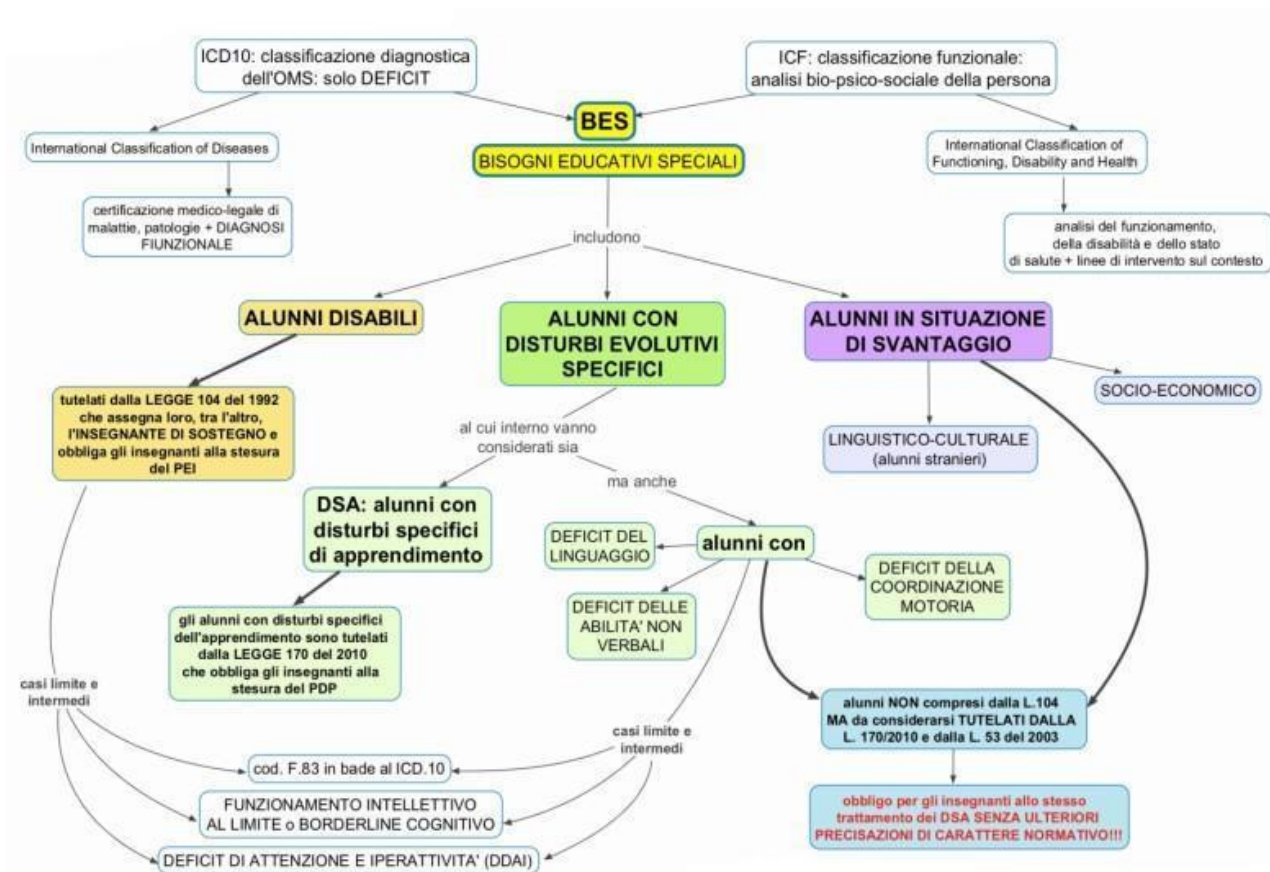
ICD10: classificazione diagnostica dell'OMS: solo DEFICIT

ICF: classificazione funzionale: analisi bio-psico-sociale della persona

BES

BISOGNI EDUCATIVI SPECIALI

International Classification of Diseases

certificazione medico-legale di malattie, patologie + DIAGNOSI FIUNZIONALE

International Classification of Functioning, Disability and Health

analisi del funzionamento, della disabilità e dello stato di salute + linee di intervento sul contesto

includono

ALUNNI DISABILI

ALUNNI CON DISTURBI EVOLUTIVI SPECIFICI

ALUNNI IN SITUAZIONE DI SVANTAGGIO

tutelati dalla LEGGE 104 del 1992 che assegna loro, tra l'altro, l'INSEGNANTE DI SOSTEGNO e obbliga gli insegnanti alla stesura del PEI

SOCIO-ECONOMICO

LINGUISTICO-CULTURALE (alunni stranieri)

al cui interno vanno considerati sia

ma anche

DSA: alunni con disturbi specifici di apprendimento

DEFICIT DEL LINGUAGGIO

alunni con

DEFICIT DELLA COORDINAZIONE MOTORIA

DEFICIT DELLE ABILITA' NON VERBALI

gli alunni con disturbi specifici dell'apprendimento sono tutelati dalla LEGGE 170 del 2010 che obbliga gli insegnanti alla stesura del PDP

casi limite e intermedi

alunni NON compresi dalla L.104 MA da considerarsi TUTELATI DALLA L. 170/2010 e dalla L. 53 del 2003

casi limite e intermedi

cod. F.83 in bade al ICD.10

FUNZIONAMENTO INTELLETTIVO AL LIMITE o BORDERLINE COGNITIVO

obbligo per gli insegnanti allo stesso trattamento dei DSA SENZA ULTERIORI PRECISAZIONI DI CARATTERE NORMATIVO!!!

DEFICIT DI ATTENZIONE E IPERATTIVITA' (DDAI)